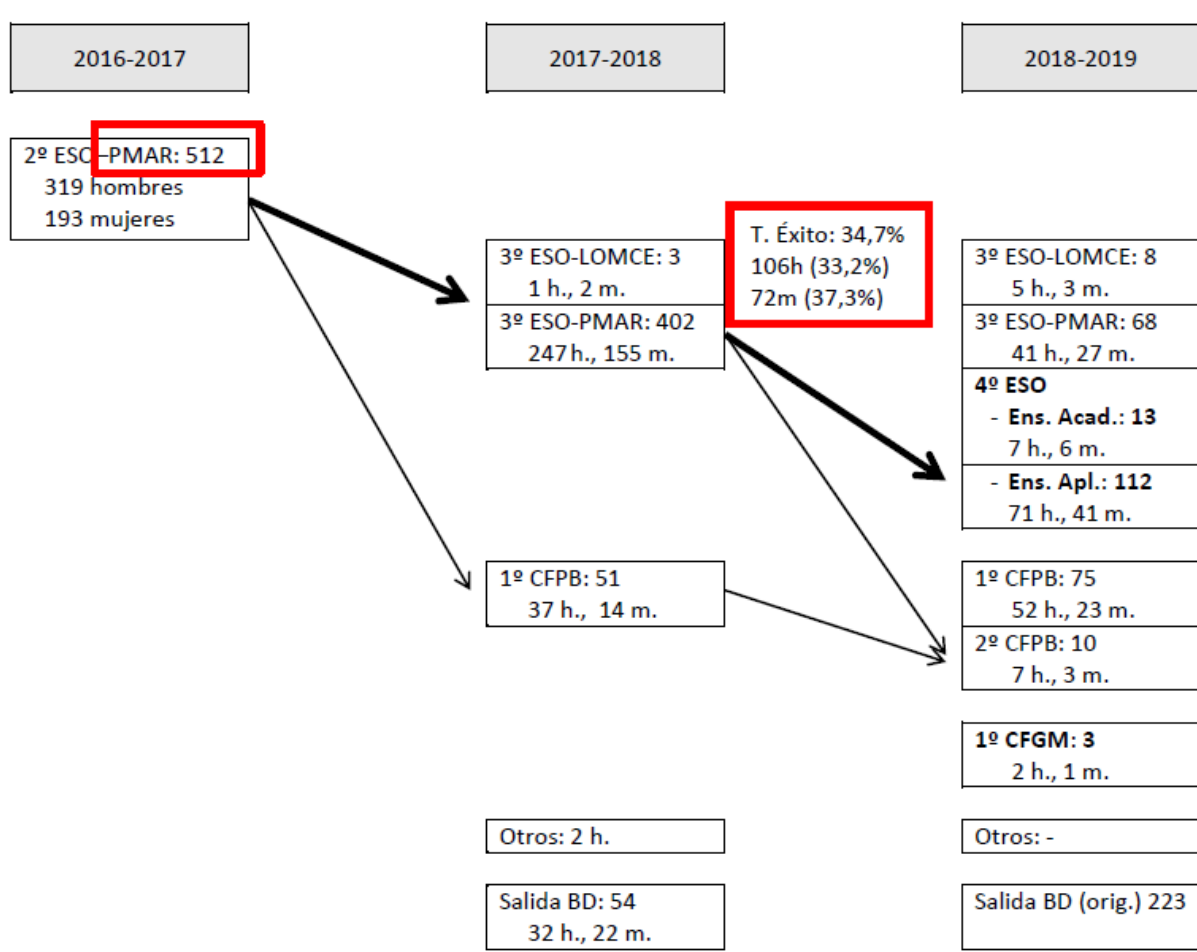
2016-2017

2017-2018

2018-2019

2º ESO–PMAR: 512
319 hombres
193 mujeres

3º ESO-LOMCE: 3
1 h., 2 m.

3º ESO-PMAR: 402
247 h., 155 m.

T. Éxito: 34,7%
106h (33,2%)
72m (37,3%)

3º ESO-LOMCE: 8
5 h., 3 m.

3º ESO-PMAR: 68
41 h., 27 m.

4º ESO
- Ens. Acad.: 13
7 h., 6 m.
- Ens. Apl.: 112
71 h., 41 m.

1º CFPB: 51
37 h., 14 m.

1º CFPB: 75
52 h., 23 m.

2º CFPB: 10
7 h., 3 m.

1º CFGM: 3
2 h., 1 m.

Otros: 2 h.

Otros: -

Salida BD: 54
32 h., 22 m.

Salida BD (orig.) 223